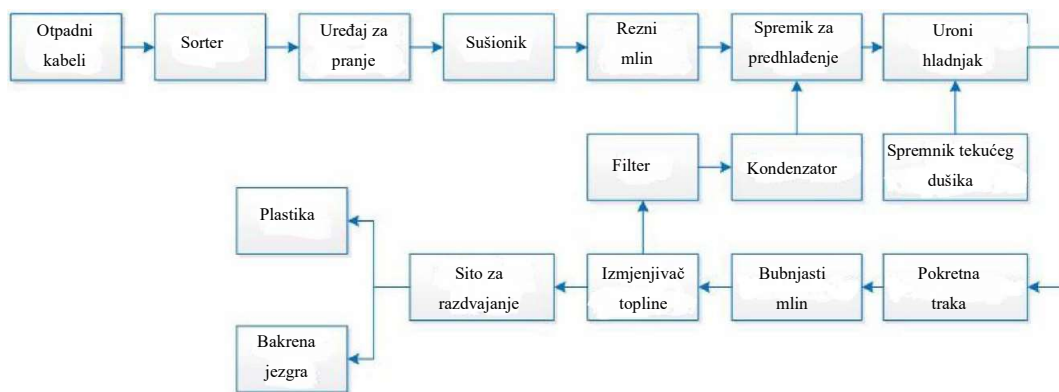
Otpadni kabeli

Sorter

Uređaj za pranje

Sušionik

Rezni mlin

Spremik za predhlađenje

Uroni hladnjak

Filter

Kondenzator

Spremnik tekućeg dušika

Plastika

Sito za razdvajanje

Izmjenjivač topline

Bubnjasti mlin

Pokretna traka

Bakrena jezgra